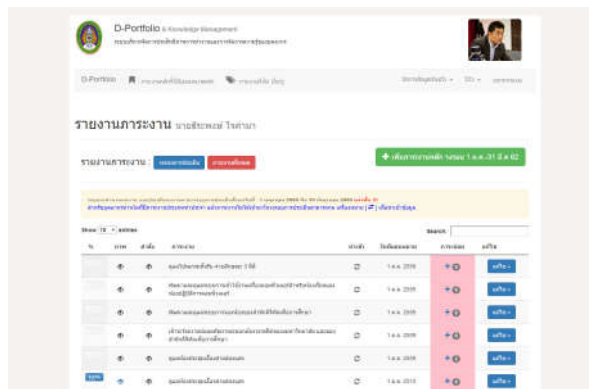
D-Portfolio & Knowledge Management

D-Portfolio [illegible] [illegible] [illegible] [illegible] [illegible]

รายงานภาระงาน นายธีระพงษ์ ไรคำมา

รายงานภาระงาน : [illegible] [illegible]

+ เพิ่มภาระงานหลัก รอบ 1 ต.ค. -31 มี.ค. 62

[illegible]

Show 10 entries

Search:

| # | ภาพ | ลำดับ | ภาระงาน | สถานะ | วันที่ | การกรอก | แก้ไข |
|---|---|---|---|---|---|---|---|
| | | | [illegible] | | 1 ต.ค. 2559 | | แก้ไข |
| | | | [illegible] | | 1 ต.ค. 2559 | | แก้ไข |
| | | | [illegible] | | 1 ต.ค. 2559 | | แก้ไข |
| | | | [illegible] | | 1 ต.ค. 2559 | | แก้ไข |
| | | | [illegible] | | 1 ต.ค. 2559 | | แก้ไข |
| | | | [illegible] | | 1 ต.ค. 2559 | | แก้ไข |